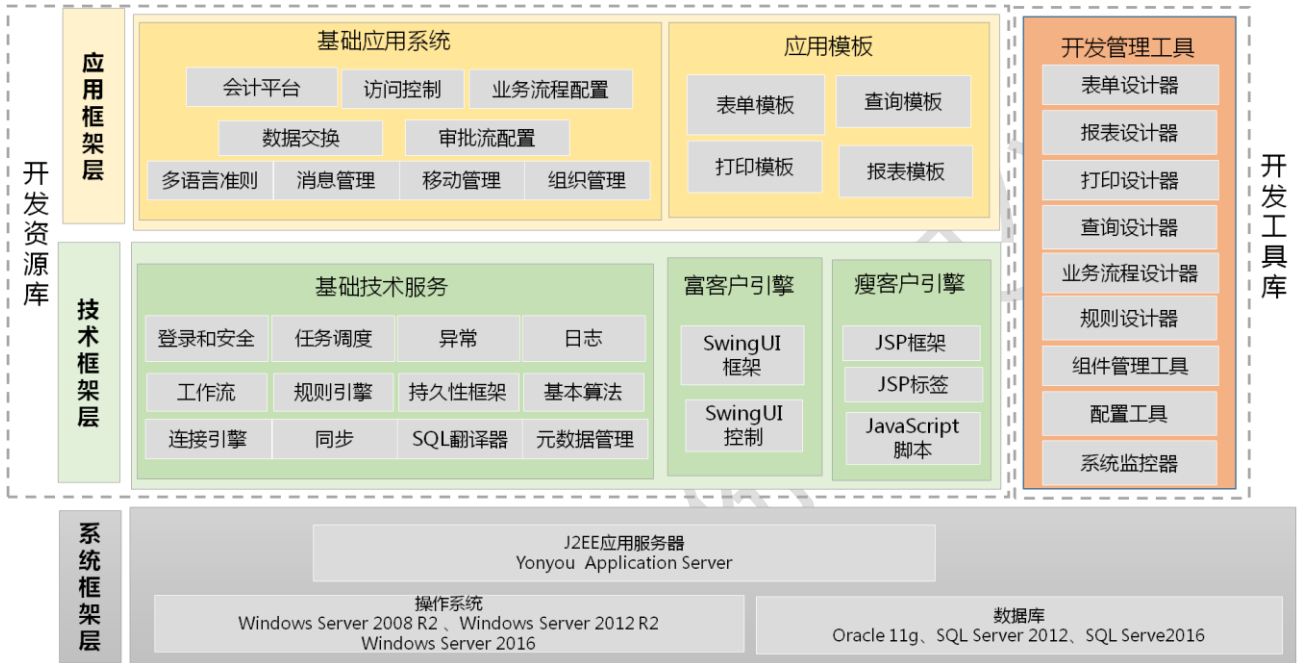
开发资源库

应用框架层

基础应用系统

会计平台
访问控制
业务流程配置
数据交换
审批流配置
多语言准则
消息管理
移动管理
组织管理

应用模板

表单模板
查询模板
打印模板
报表模板

技术框架层

基础技术服务

登录和安全
任务调度
异常
日志
工作流
规则引擎
持久性框架
基本算法
连接引擎
同步
SQL翻译器
元数据管理

富客户引擎

SwingUI框架
SwingUI控制

瘦客户引擎

JSP框架
JSP标签
JavaScript脚本

开发管理工具

表单设计器
报表设计器
打印设计器
查询设计器
业务流程设计器
规则设计器
组件管理工具
配置工具
系统监控器

开发工具库

系统框架层

J2EE应用服务器
Yonyou Application Server

操作系统
Windows Server 2008 R2 、Windows Server 2012 R2
Windows Server 2016

数据库
Oracle 11g、SQL Server 2012、SQL Serve2016